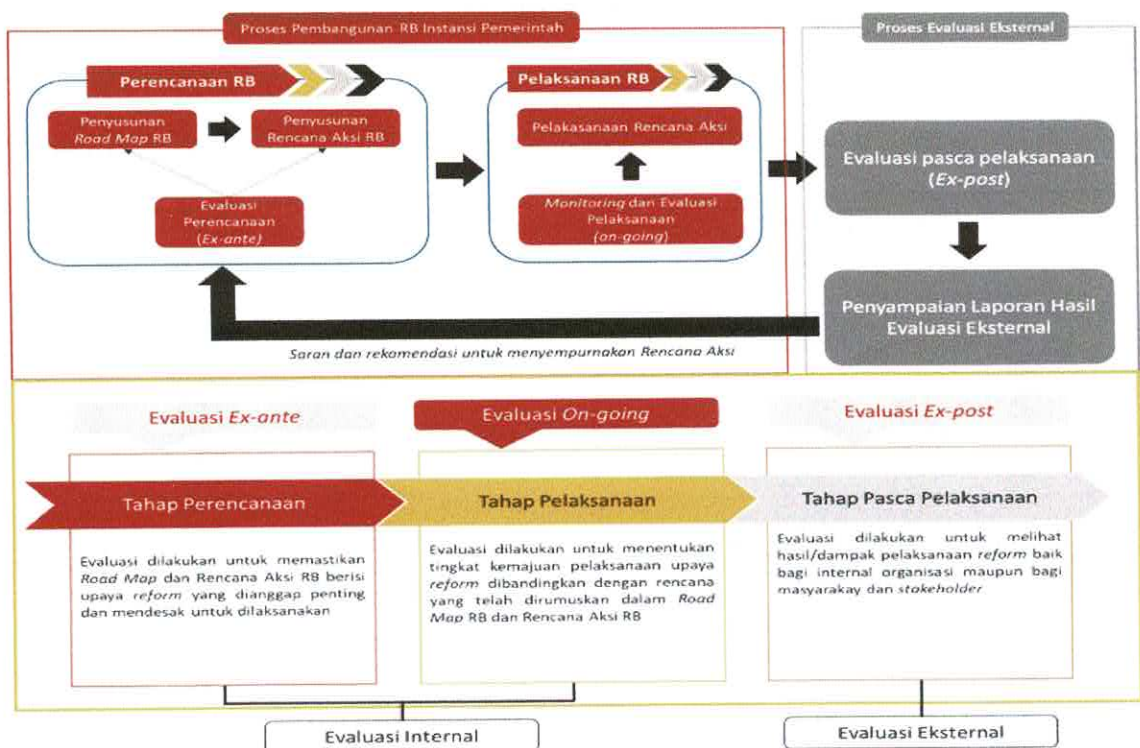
Proses Pembangunan RB Instansi Pemerintah

Proses Evaluasi Eksternal

Perencanaan RB

Penyusunan Road Map RB

Penyusunan Rencana Aksi RB

Evaluasi Perencanaan (Ex-ante)

Pelaksanaan RB

Pelaksanaan Rencana Aksi

Monitoring dan Evaluasi Pelaksanaan (on-going)

Evaluasi pasca pelaksanaan (Ex-post)

Penyampaian Laporan Hasil Evaluasi Eksternal

Saran dan rekomendasi untuk menyempurnakan Rencana Aksi

Evaluasi Ex-ante

Evaluasi On-going

Evaluasi Ex-post

Tahap Perencanaan

Tahap Pelaksanaan

Tahap Pasca Pelaksanaan

Evaluasi dilakukan untuk memastikan Road Map dan Rencana Aksi RB berisi upaya reform yang dianggap penting dan mendesak untuk dilaksanakan

Evaluasi dilakukan untuk menentukan tingkat kemajuan pelaksanaan upaya reform dibandingkan dengan rencana yang telah dirumuskan dalam Road Map RB dan Rencana Aksi RB

Evaluasi dilakukan untuk melihat hasil/dampak pelaksanaan reform baik bagi internal organisasi maupun bagi masyarakay dan stakeholder

Evaluasi Internal

Evaluasi Eksternal